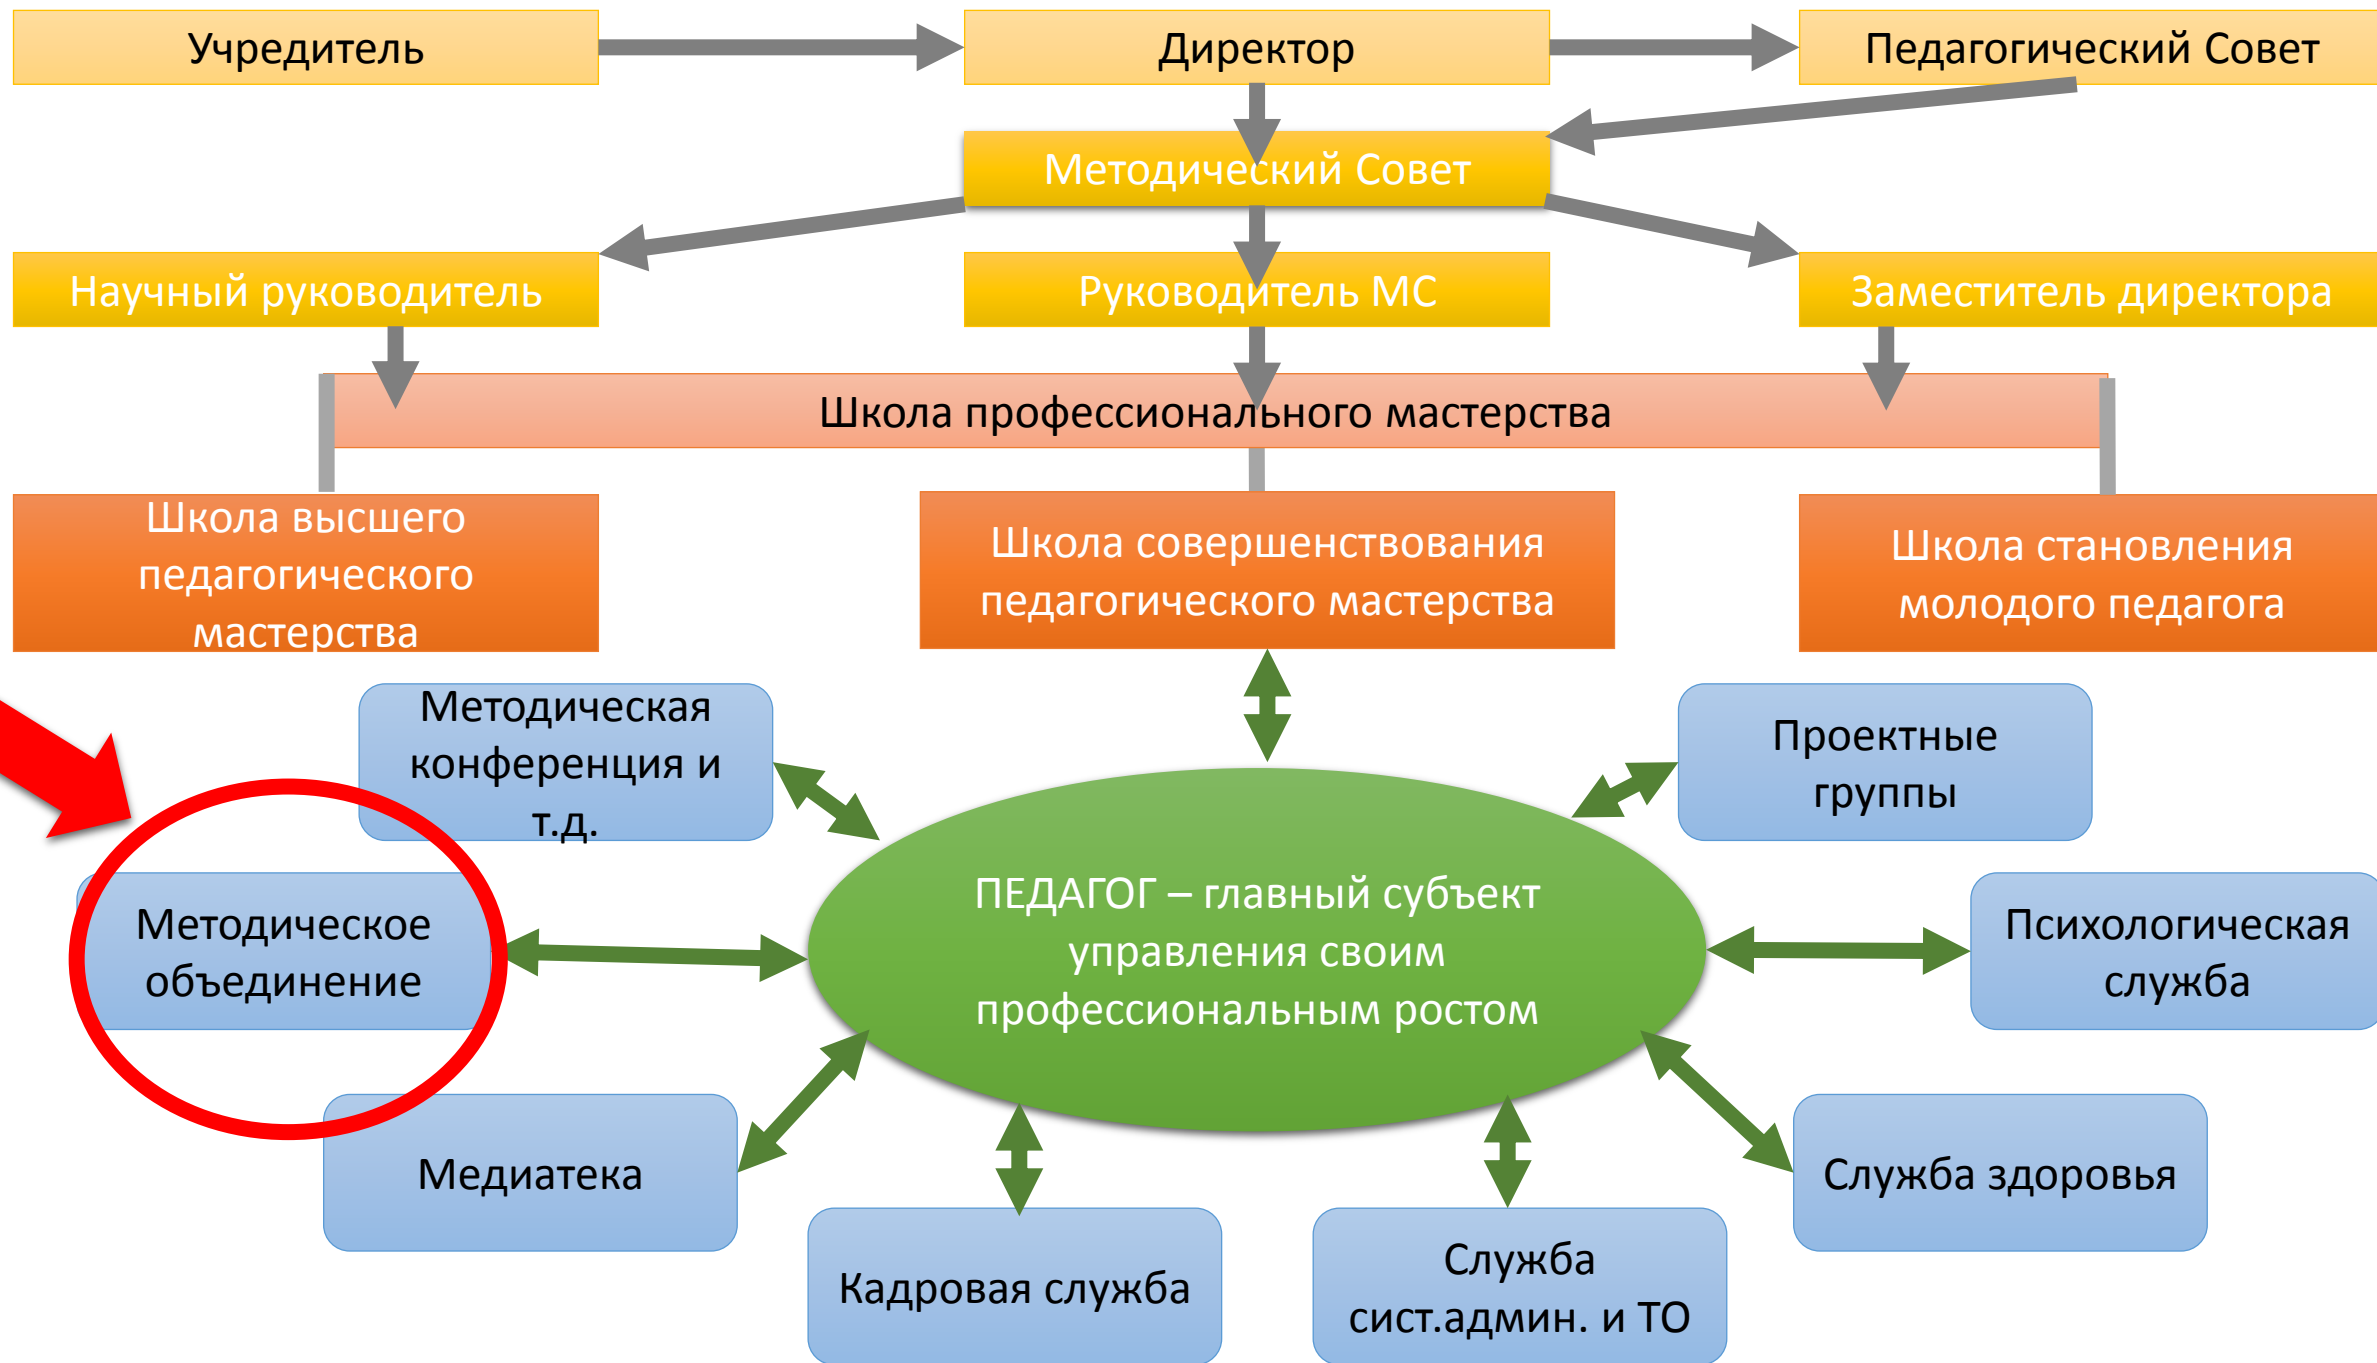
Учредитель

Директор

Педагогический Совет

Методический Совет

Научный руководитель

Руководитель МС

Заместитель директора

Школа профессионального мастерства

Школа высшего педагогического мастерства

Школа совершенствования педагогического мастерства

Школа становления молодого педагога

Методическая конференция и т.д.

Проектные группы

Методическое объединение

ПЕДАГОГ – главный субъект управления своим профессиональным ростом

Психологическая служба

Медиатека

Служба здоровья

Кадровая служба

Служба сист.админ. и ТО